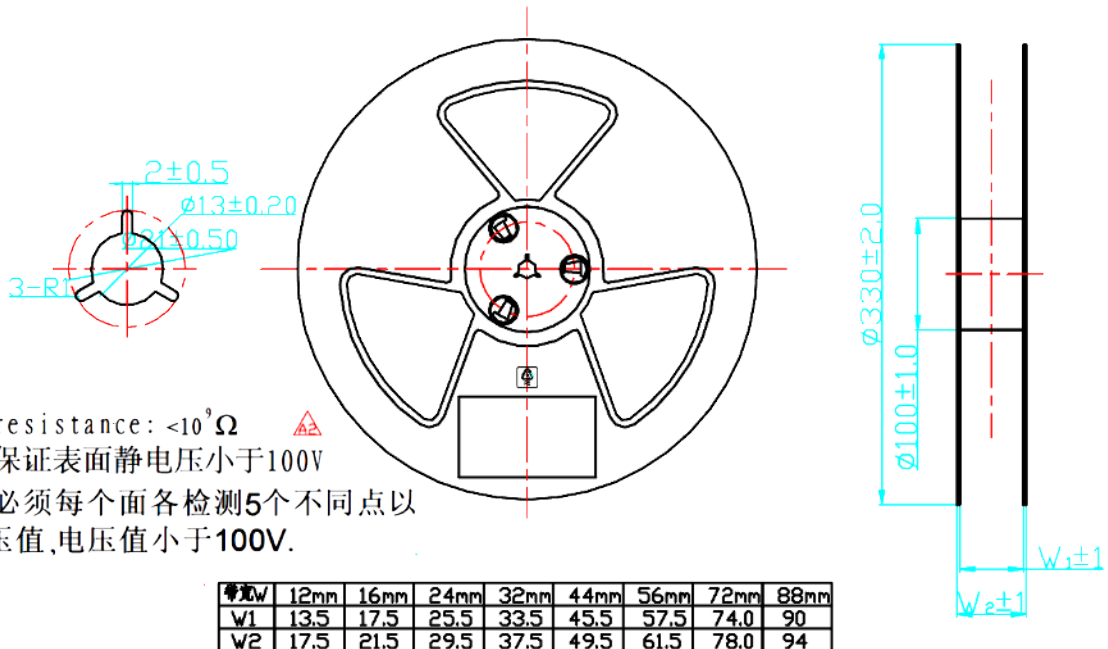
2±0.5
ø13±0.20
ø21±0.50
3-R1

resistance: <$10^9\Omega$
保证表面静电压小于100V
必须每个面各检测5个不同点以
压值,电压值小于100V.

ø330±2.0
ø100±1.0
W₁±1
W₂±1

| 带宽W | 12mm | 16mm | 24mm | 32mm | 44mm | 56mm | 72mm | 88mm |
|---|---|---|---|---|---|---|---|---|
| W1 | 13.5 | 17.5 | 25.5 | 33.5 | 45.5 | 57.5 | 74.0 | 90 |
| W2 | 17.5 | 21.5 | 29.5 | 37.5 | 49.5 | 61.5 | 78.0 | 94 |